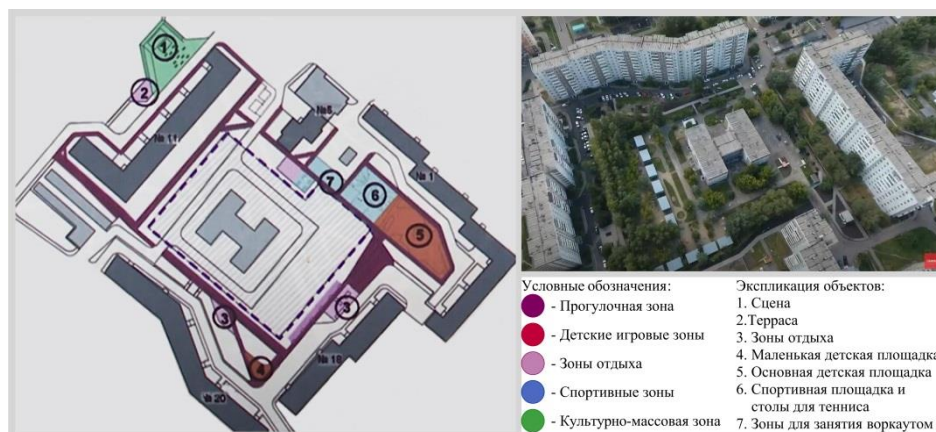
1
2
№5
№ 11
7
6
№ 1
5
3
3
4
№ 16
№ 20

Условные обозначения:
- Прогулочная зона
- Детские игровые зоны
- Зоны отдыха
- Спортивные зоны
- Культурно-массовая зона

Экспликация объектов:
1. Сцена
2.Терраса
3. Зоны отдыха
4. Маленькая детская площадка
5. Основная детская площадка
6. Спортивная площадка и столы для тенниса
7. Зоны для занятия воркаутом